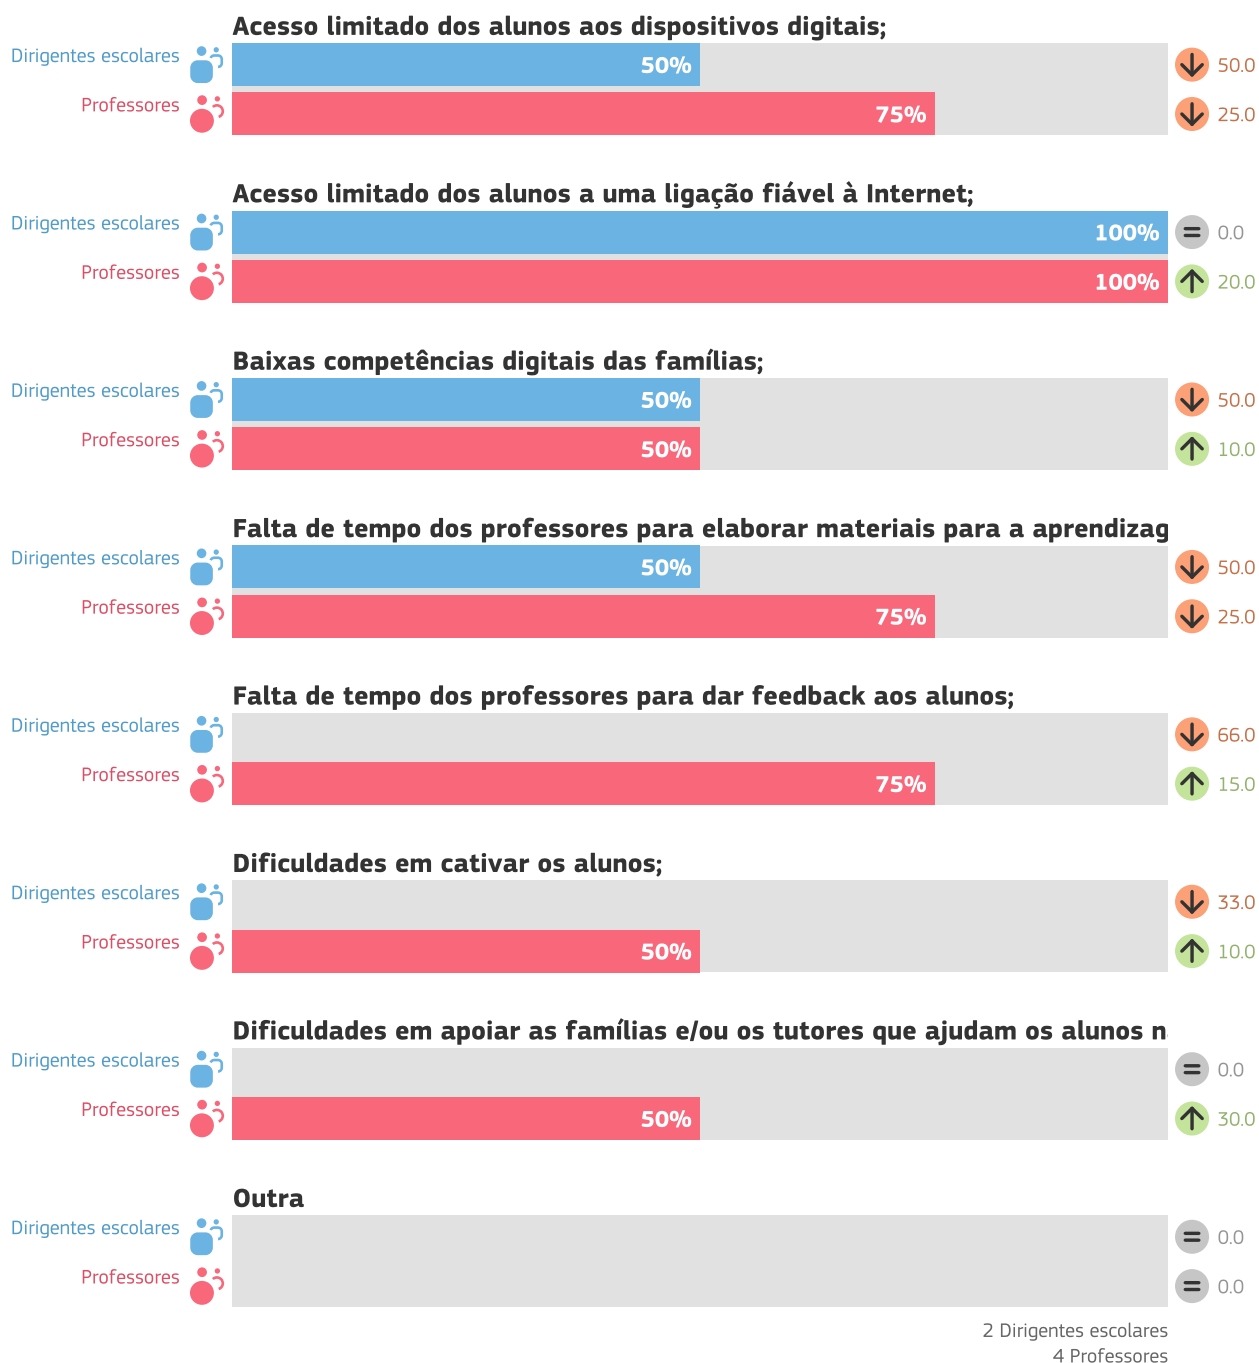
Acesso limitado dos alunos aos dispositivos digitais;
Dirigentes escolares 50% 50.0
Professores 75% 25.0

Acesso limitado dos alunos a uma ligação fiável à Internet;
Dirigentes escolares 100% 0.0
Professores 100% 20.0

Baixas competências digitais das famílias;
Dirigentes escolares 50% 50.0
Professores 50% 10.0

Falta de tempo dos professores para elaborar materiais para a aprendizag
Dirigentes escolares 50% 50.0
Professores 75% 25.0

Falta de tempo dos professores para dar feedback aos alunos;
Dirigentes escolares 66.0
Professores 75% 15.0

Dificuldades em cativar os alunos;
Dirigentes escolares 33.0
Professores 50% 10.0

Dificuldades em apoiar as famílias e/ou os tutores que ajudam os alunos n
Dirigentes escolares 0.0
Professores 50% 30.0

Outra
Dirigentes escolares 0.0
Professores 0.0

2 Dirigentes escolares
4 Professores